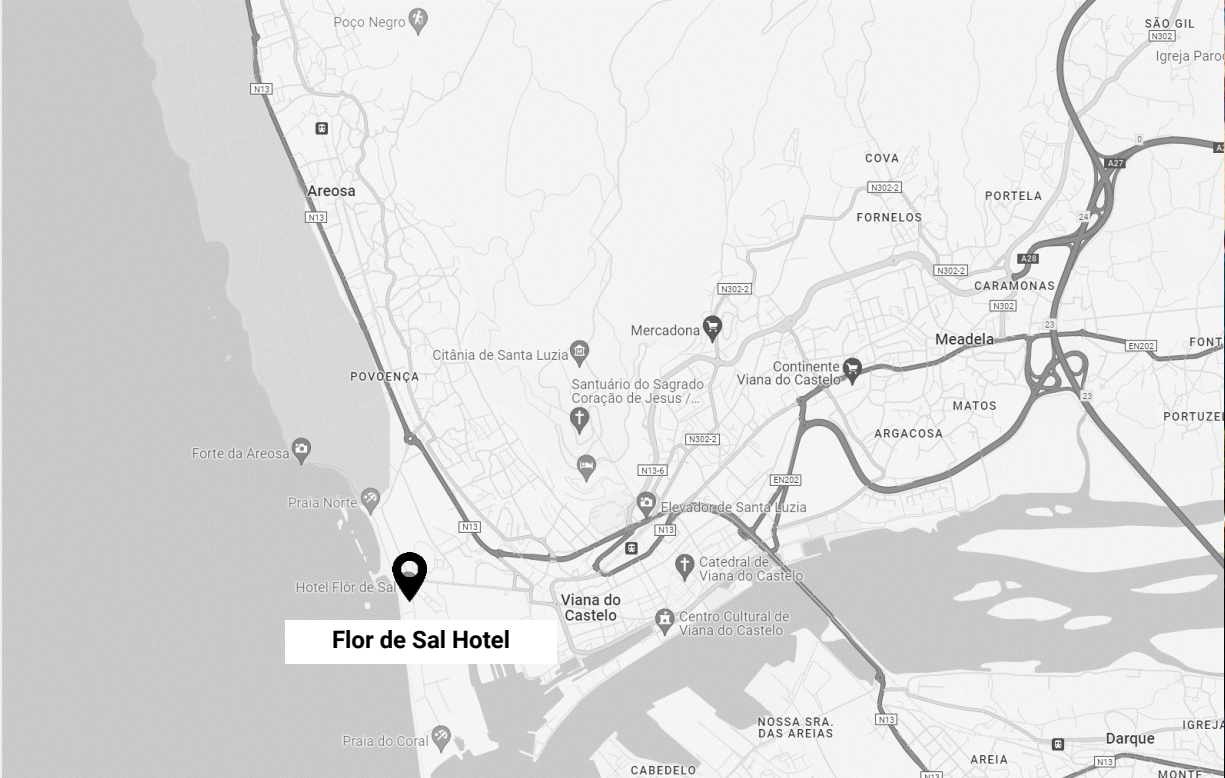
Poço Negro
SÃO GIL
N302
Igreja Paro
N13
COVA
A27
Areosa
N302-2
PORTELA
N13
FORNELOS
24
N302-2
A28
CARAMONAS
N302-2
N302
Mercadona
Meadela
23
EN202
FONT
Citânia de Santa Luzia
Continente Viana do Castelo
POVOENÇA
Santuário do Sagrado Coração de Jesus /...
MATOS
23
PORTUZE
ARGACOSA
N302-2
Forte da Areosa
N13-6
EN202
Praia Norte
Elevador de Santa Luzia
N13
N13
Catedral de Viana do Castelo
Hotel Flôr de Sal
Viana do Castelo
Centro Cultural de Viana do Castelo
Flor de Sal Hotel
NOSSA SRA. DAS AREIAS
N13
IGREJA
Praia do Coral
Darque
AREIA
CABEDELO
N13
MONTE